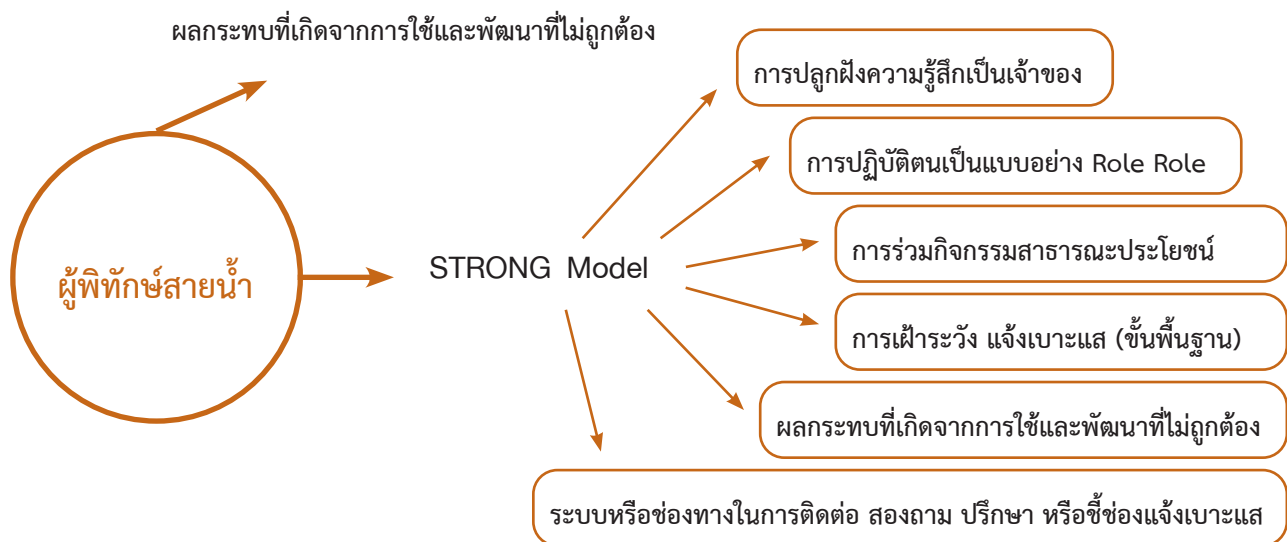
ผลกระทบที่เกิดจากการใช้และพัฒนาที่ไม่ถูกต้อง

ผู้พิทักษ์สายน้ำ

STRONG Model

การปลูกฝังความรู้สึกเป็นเจ้าของ

การปฏิบัติตนเป็นแบบอย่าง Role Role

การร่วมกิจกรรมสาธารณะประโยชน์

การเฝ้าระวัง แจ้งเบาะแส (ขั้นพื้นฐาน)

ผลกระทบที่เกิดจากการใช้และพัฒนาที่ไม่ถูกต้อง

ระบบหรือช่องทางในการติดต่อ สองถาม ปรึกษา หรือชี้ช่องแจ้งเบาะแส